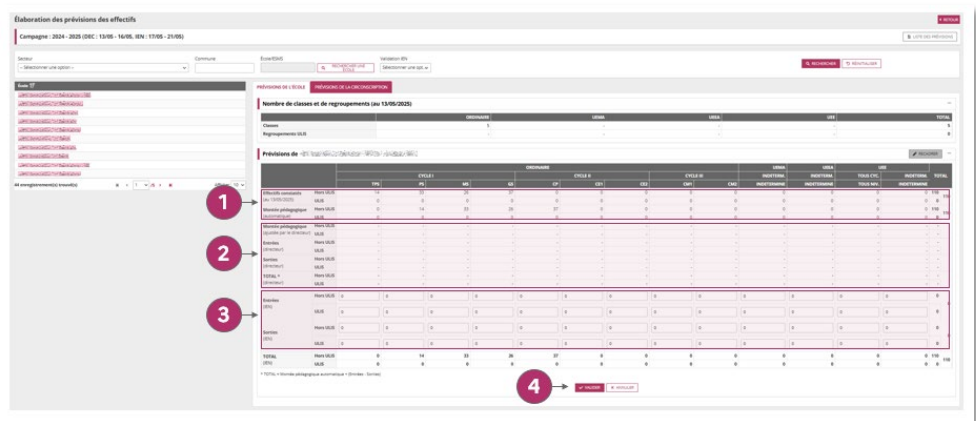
Élaboration des prévisions des effectifs

RETOUR

Campagne : 2024 - 2025 (DEC : 13/05 - 16/05, IEN : 17/05 - 21/05)

LISTE DES PRÉVISIONS

Secteur
-- Sélectionner une option --

Commune

École/ERAS

RECHERCHER UNE ÉCOLE

Validation IEN
Sélectionner une opt.

RECHERCHER

RÉINITIALISER

École

44 enregistrement(s) trouvé(s)

PRÉVISIONS DE L'ÉCOLE

PRÉVISIONS DE LA CIRCONSCRIPTION

Nombre de classes et de regroupements (au 13/05/2025)

| | ORDINAIRE | UEMA | UEEA | UEE | TOTAL |
|---|---|---|---|---|---|
| Classes | 5 | - | - | - | 5 |
| Regroupements ULIS | - | - | - | - | - |

Prévisions de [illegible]

RÉCHARGER

| | | TPS | PS | MS | GS | CP | CE1 | CE2 | CM1 | CM2 | UEMA INDETERMINE | UEEA INDETERMINE | TOUS CYC. TOUS NIV. | UEE INDETERMINE | TOTAL |
|---|---|---|---|---|---|---|---|---|---|---|---|---|---|---|---|
| Effectifs constatés (au 13/05/2025) | Hors ULIS | 0 | 21 | 26 | 37 | 0 | 0 | 0 | 0 | 0 | 0 | 0 | 0 | 0 | 110 |
| | ULIS | 0 | 0 | 0 | 0 | 0 | 0 | 0 | 0 | 0 | 0 | 0 | 0 | 0 | 0 |
| Montée pédagogique automatique | Hors ULIS | 0 | 14 | 33 | 26 | 37 | 0 | 0 | 0 | 0 | 0 | 0 | 0 | 0 | 110 |
| | ULIS | 0 | 0 | 0 | 0 | 0 | 0 | 0 | 0 | 0 | 0 | 0 | 0 | 0 | 0 |
| Montée pédagogique (ajustée par le directeur) | Hors ULIS | - | - | - | - | - | - | - | - | - | - | - | - | - | - |
| | ULIS | - | - | - | - | - | - | - | - | - | - | - | - | - | - |
| Entrées (directeur) | Hors ULIS | - | - | - | - | - | - | - | - | - | - | - | - | - | - |
| | ULIS | - | - | - | - | - | - | - | - | - | - | - | - | - | - |
| Sorties (directeur) | Hors ULIS | - | - | - | - | - | - | - | - | - | - | - | - | - | - |
| | ULIS | - | - | - | - | - | - | - | - | - | - | - | - | - | - |
| TOTAL * (directeur) | Hors ULIS | - | - | - | - | - | - | - | - | - | - | - | - | - | - |
| | ULIS | - | - | - | - | - | - | - | - | - | - | - | - | - | - |
| Entrées (IEN) | Hors ULIS | 0 | 0 | 0 | 0 | 0 | 0 | 0 | 0 | 0 | 0 | 0 | 0 | 0 | 0 |
| | ULIS | 0 | 0 | 0 | 0 | 0 | 0 | 0 | 0 | 0 | 0 | 0 | 0 | 0 | 0 |
| Sorties (IEN) | Hors ULIS | 0 | 0 | 0 | 0 | 0 | 0 | 0 | 0 | 0 | 0 | 0 | 0 | 0 | 0 |
| | ULIS | 0 | 0 | 0 | 0 | 0 | 0 | 0 | 0 | 0 | 0 | 0 | 0 | 0 | 0 |
| TOTAL (IEN) | Hors ULIS | 0 | 14 | 33 | 26 | 37 | 0 | 0 | 0 | 0 | 0 | 0 | 0 | 0 | 110 |
| | ULIS | 0 | 0 | 0 | 0 | 0 | 0 | 0 | 0 | 0 | 0 | 0 | 0 | 0 | 0 |

* TOTAL = Montée pédagogique automatique + (Entrées - Sorties)

1
2
3
4

VALIDER

ANNULER